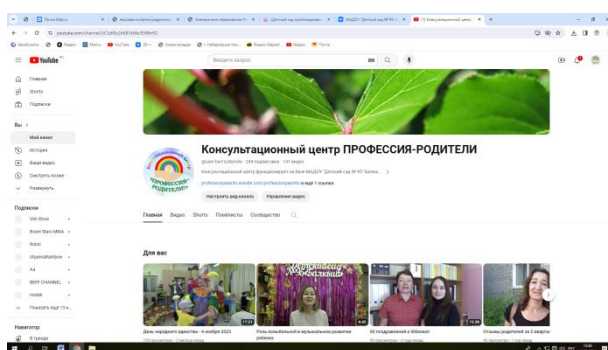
Главная
Shorts
Подписки
Вы >
Мой канал
История
Ваши видео
Смотреть позже
Развернуть
Подписки
Navigator
Введите запрос
Консультационный центр ПРОФЕССИЯ-РОДИТЕЛИ
· 244 подписчика · 141 видео
Консультационный центр функционирует на базе МАДОУ "Детский сад № 95 "Белоч... >
и ещё 1 ссылка
Настроить вид канала
Управление видео
Главная
Видео
Shorts
Плейлисты
Сообщество
Для вас
ПРОФЕССИЯ-РОДИТЕЛИ
День народного единства - 4 ноября 2023
Роль колыбельной в музыкальном развитии ребенка
60 поздравлений к Юбилею!
Отзывы родителей за 2 квартал
17:51
6:46
10:58